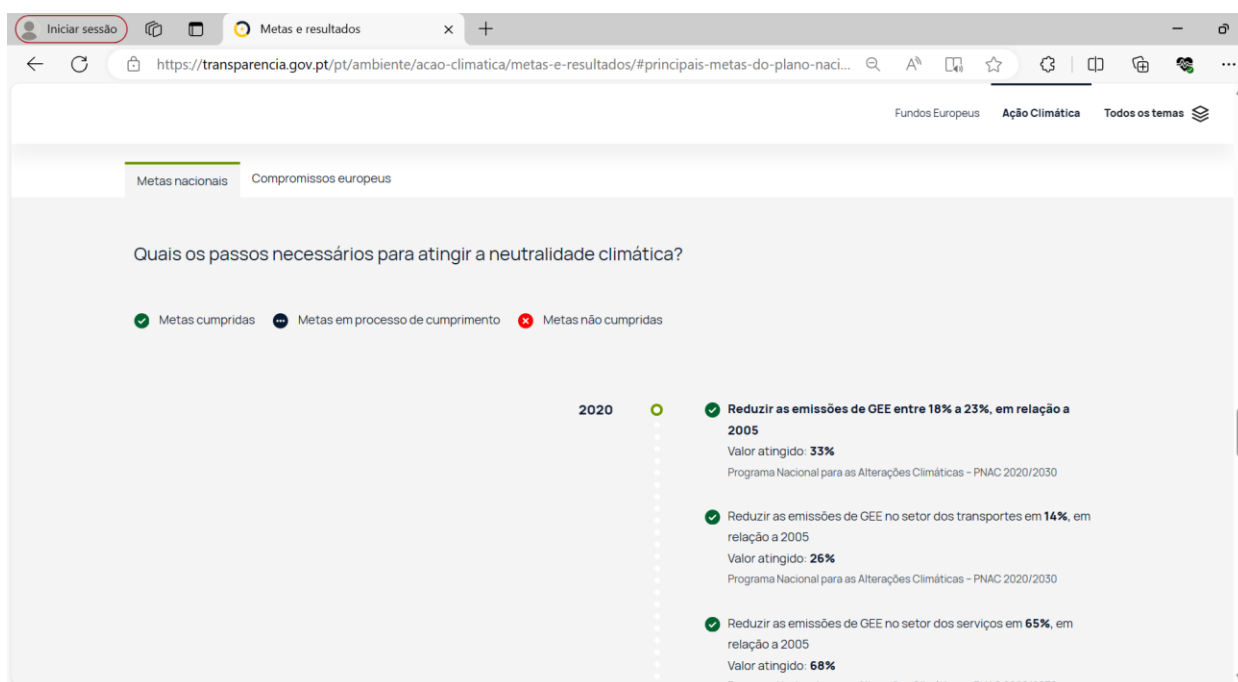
Iniciar sessão

Metas e resultados

https://transparencia.gov.pt/pt/ambiente/acao-climatica/metas-e-resultados/#principais-metas-do-plano-naci...

Fundos Europeus Ação Climática Todos os temas

Metas nacionais Compromissos europeus

Quais os passos necessários para atingir a neutralidade climática?

Metas cumpridas Metas em processo de cumprimento Metas não cumpridas

2020

Reduzir as emissões de GEE entre 18% a 23%, em relação a 2005
Valor atingido: 33%
Programa Nacional para as Alterações Climáticas - PNAC 2020/2030

Reduzir as emissões de GEE no setor dos transportes em 14%, em relação a 2005
Valor atingido: 26%
Programa Nacional para as Alterações Climáticas - PNAC 2020/2030

Reduzir as emissões de GEE no setor dos serviços em 65%, em relação a 2005
Valor atingido: 68%
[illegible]